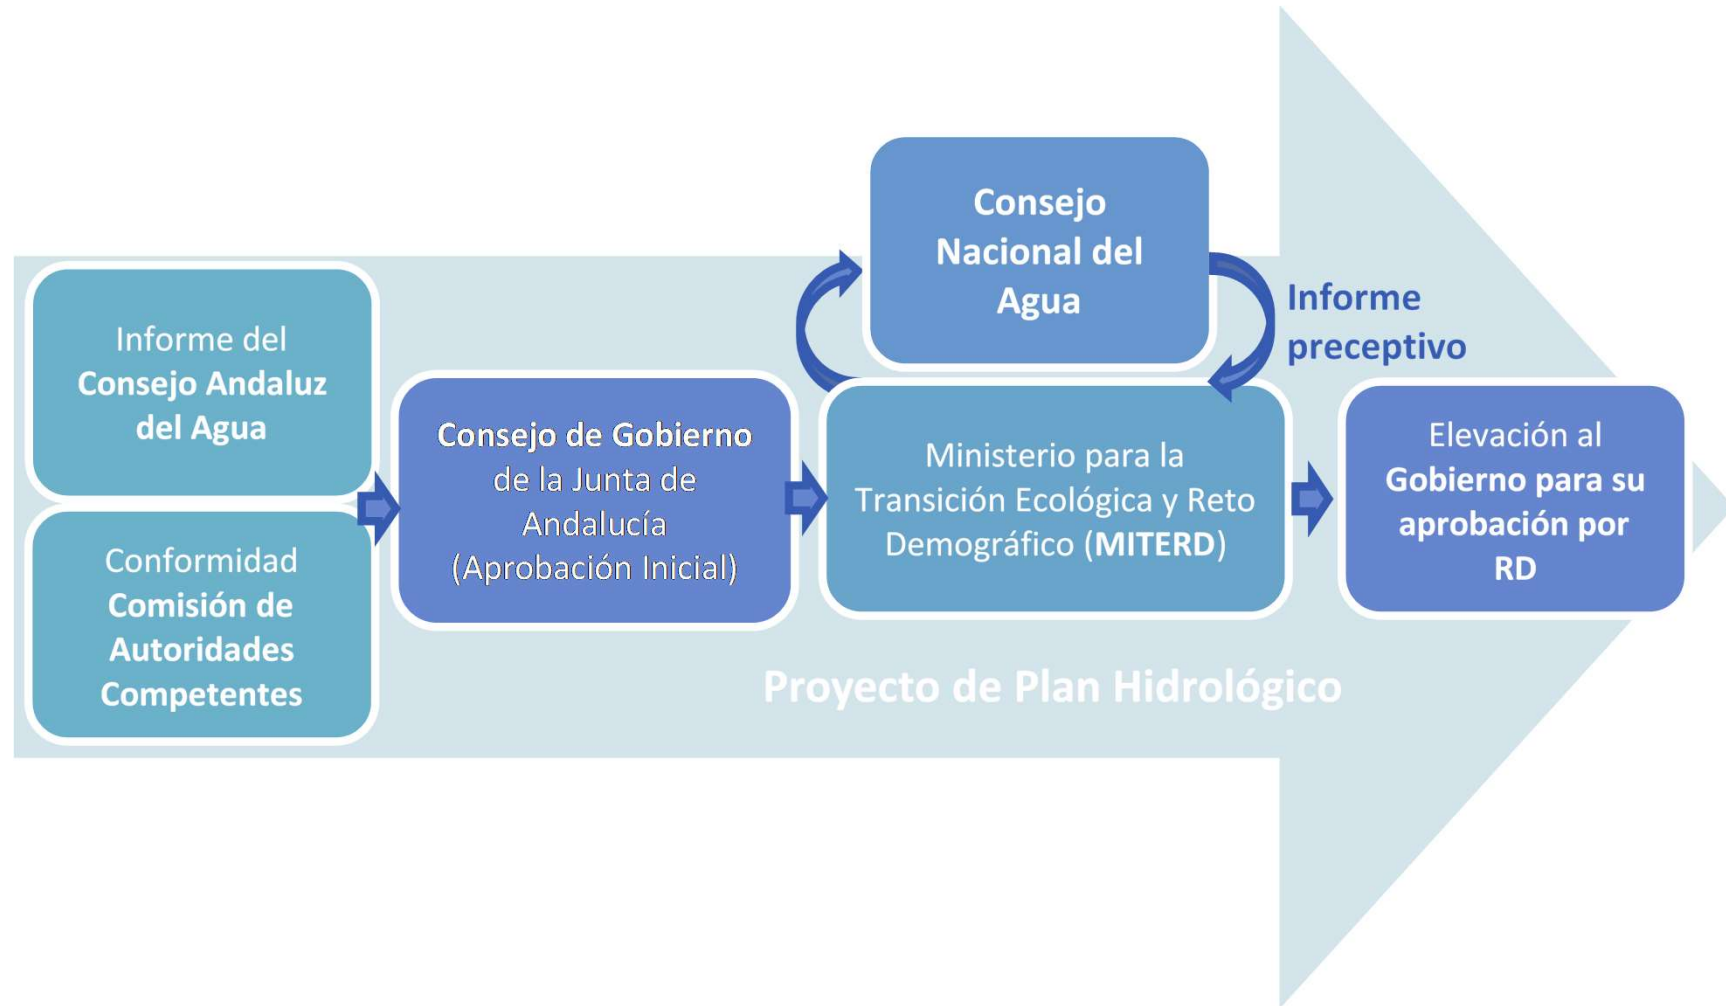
Informe del **Consejo Andaluz del Agua**

Conformidad **Comisión de Autoridades Competentes**

**Consejo de Gobierno** de la Junta de Andalucía (Aprobación Inicial)

**Consejo Nacional del Agua**

Informe preceptivo

Ministerio para la Transición Ecológica y Reto Demográfico (**MITERD**)

Elevación al **Gobierno para su aprobación por RD**

Proyecto de Plan Hidrológico